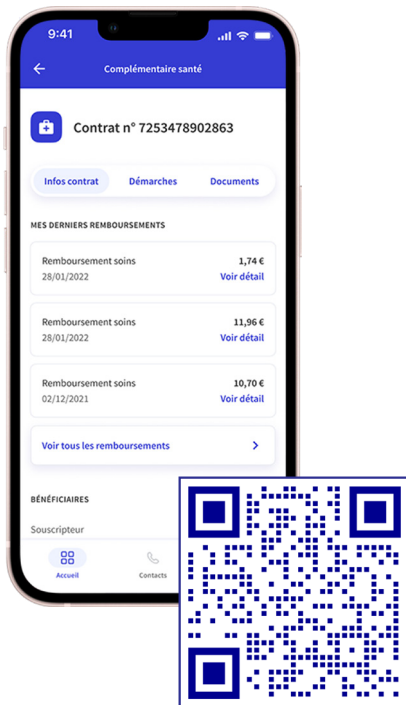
9:41

Complémentaire santé

Contrat n° 7253478902863

Infos contrat
Démarches
Documents

MES DERNIERS REMBOURSEMENTS

Remboursement soins
28/01/2022
1,74 €
Voir détail

Remboursement soins
28/01/2022
11,96 €
Voir détail

Remboursement soins
02/12/2021
10,70 €
Voir détail

Voir tous les remboursements

BÉNÉFICIAIRES

Souscripteur

Accueil
Contacts